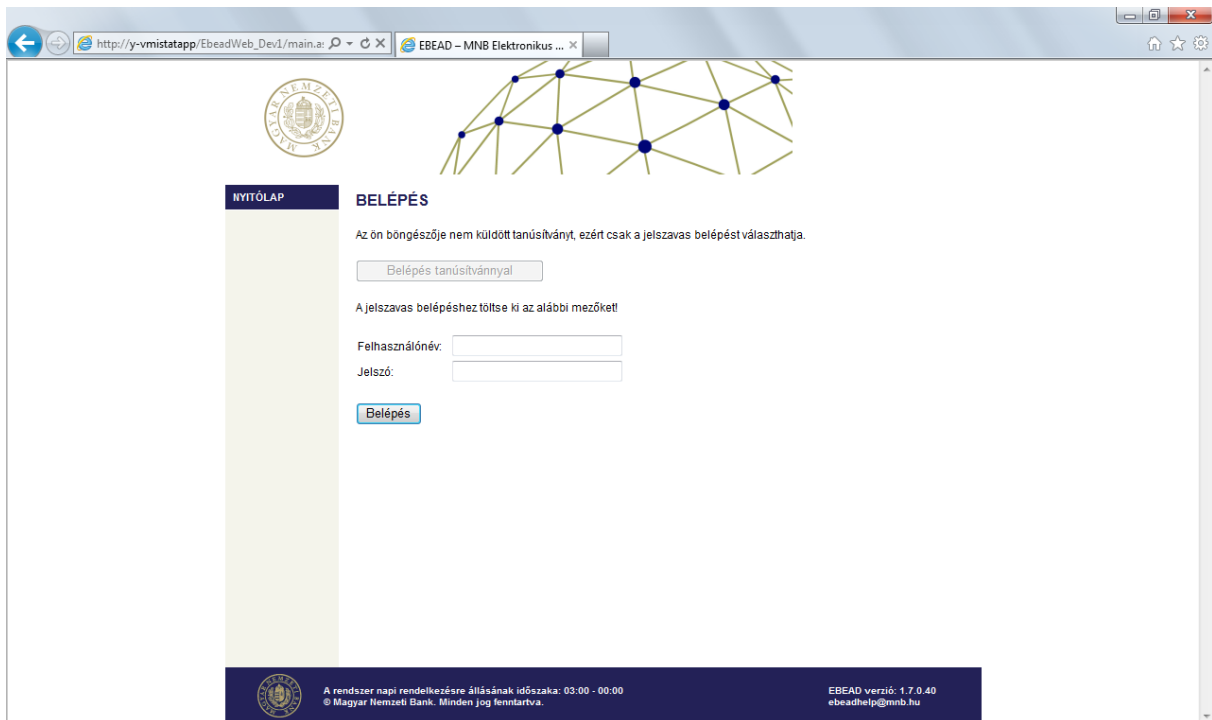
http://y-vmistatapp/EbeadWeb_Dev1/main.a

EBEAD – MNB Elektronikus ...

MAGYAR NEMZETI BANK

NYITÓLAP

BELÉPÉS

Az ön böngészője nem küldött tanúsítványt, ezért csak a jelszavas belépést választhatja.

Belépés tanúsítvánnyal

A jelszavas belépéshez töltse ki az alábbi mezőket!

Felhasználónév:

Jelszó:

Belépés

A rendszer napi rendelkezésre állásának időszaka: 03:00 - 00:00
© Magyar Nemzeti Bank. Minden jog fenntartva.

EBEAD verzió: 1.7.0.40
ebeadhelp@mnb.hu